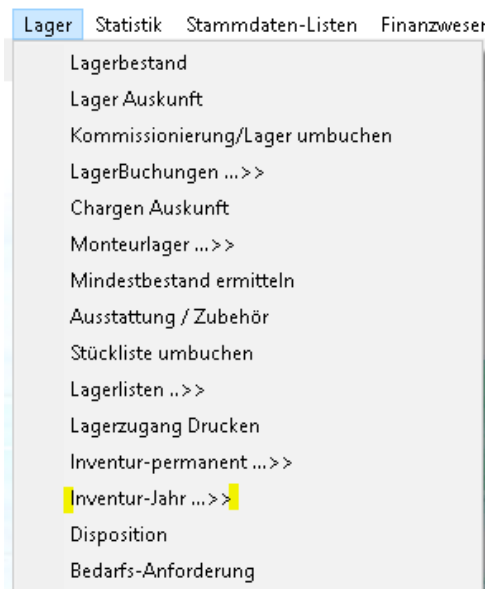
Lager Statistik Stammdaten-Listen Finanzwesen

Lagerbestand
Lager Auskunft
Kommissionierung/Lager umbuchen
LagerBuchungen ...>>
Chargen Auskunft
Monteurlager ...>>
Mindestbestand ermitteln
Ausstattung / Zubehör
Stückliste umbuchen
Lagerlisten ..>>
Lagerzugang Drucken
Inventur-permanent ...>>
Inventur-Jahr ...>>
Disposition
Bedarfs-Anforderung